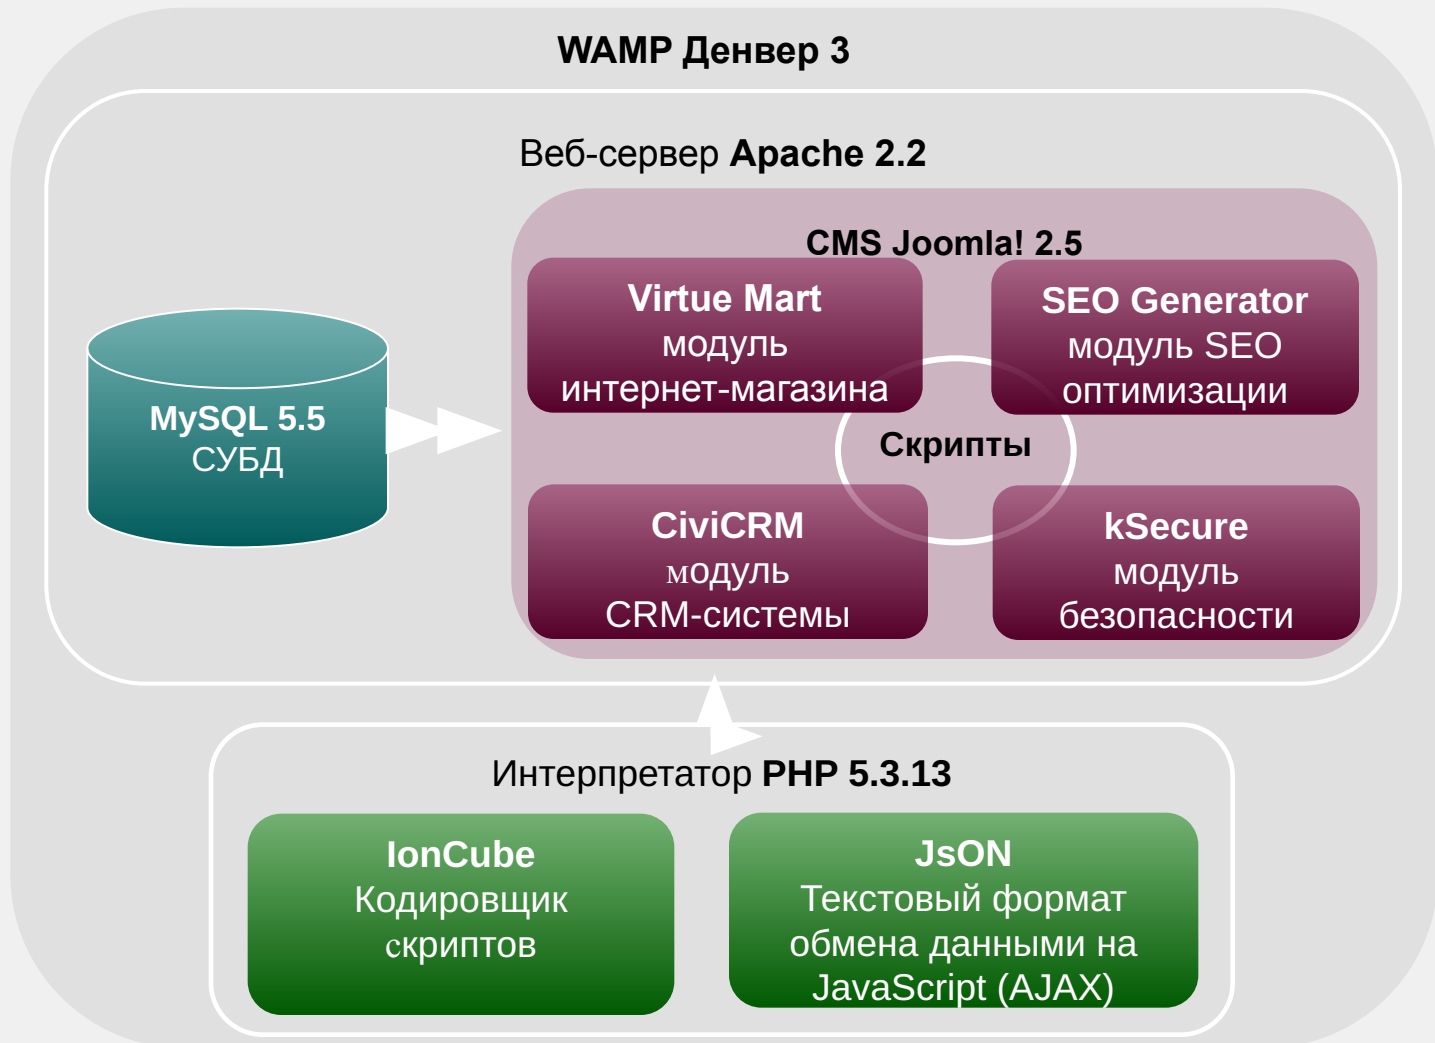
WAMP Денвер 3

Веб-сервер **Apache 2.2**

MySQL 5.5
СУБД

CMS Joomla! 2.5

Virtue Mart
модуль
интернет-магазина

SEO Generator
модуль SEO
оптимизации

Скрипты

CiviCRM
модуль
CRM-системы

kSecure
модуль
безопасности

Интерпретатор **PHP 5.3.13**

IonCube
Кодировщик
скриптов

JsON
Текстовый формат
обмена данными на
JavaScript (AJAX)